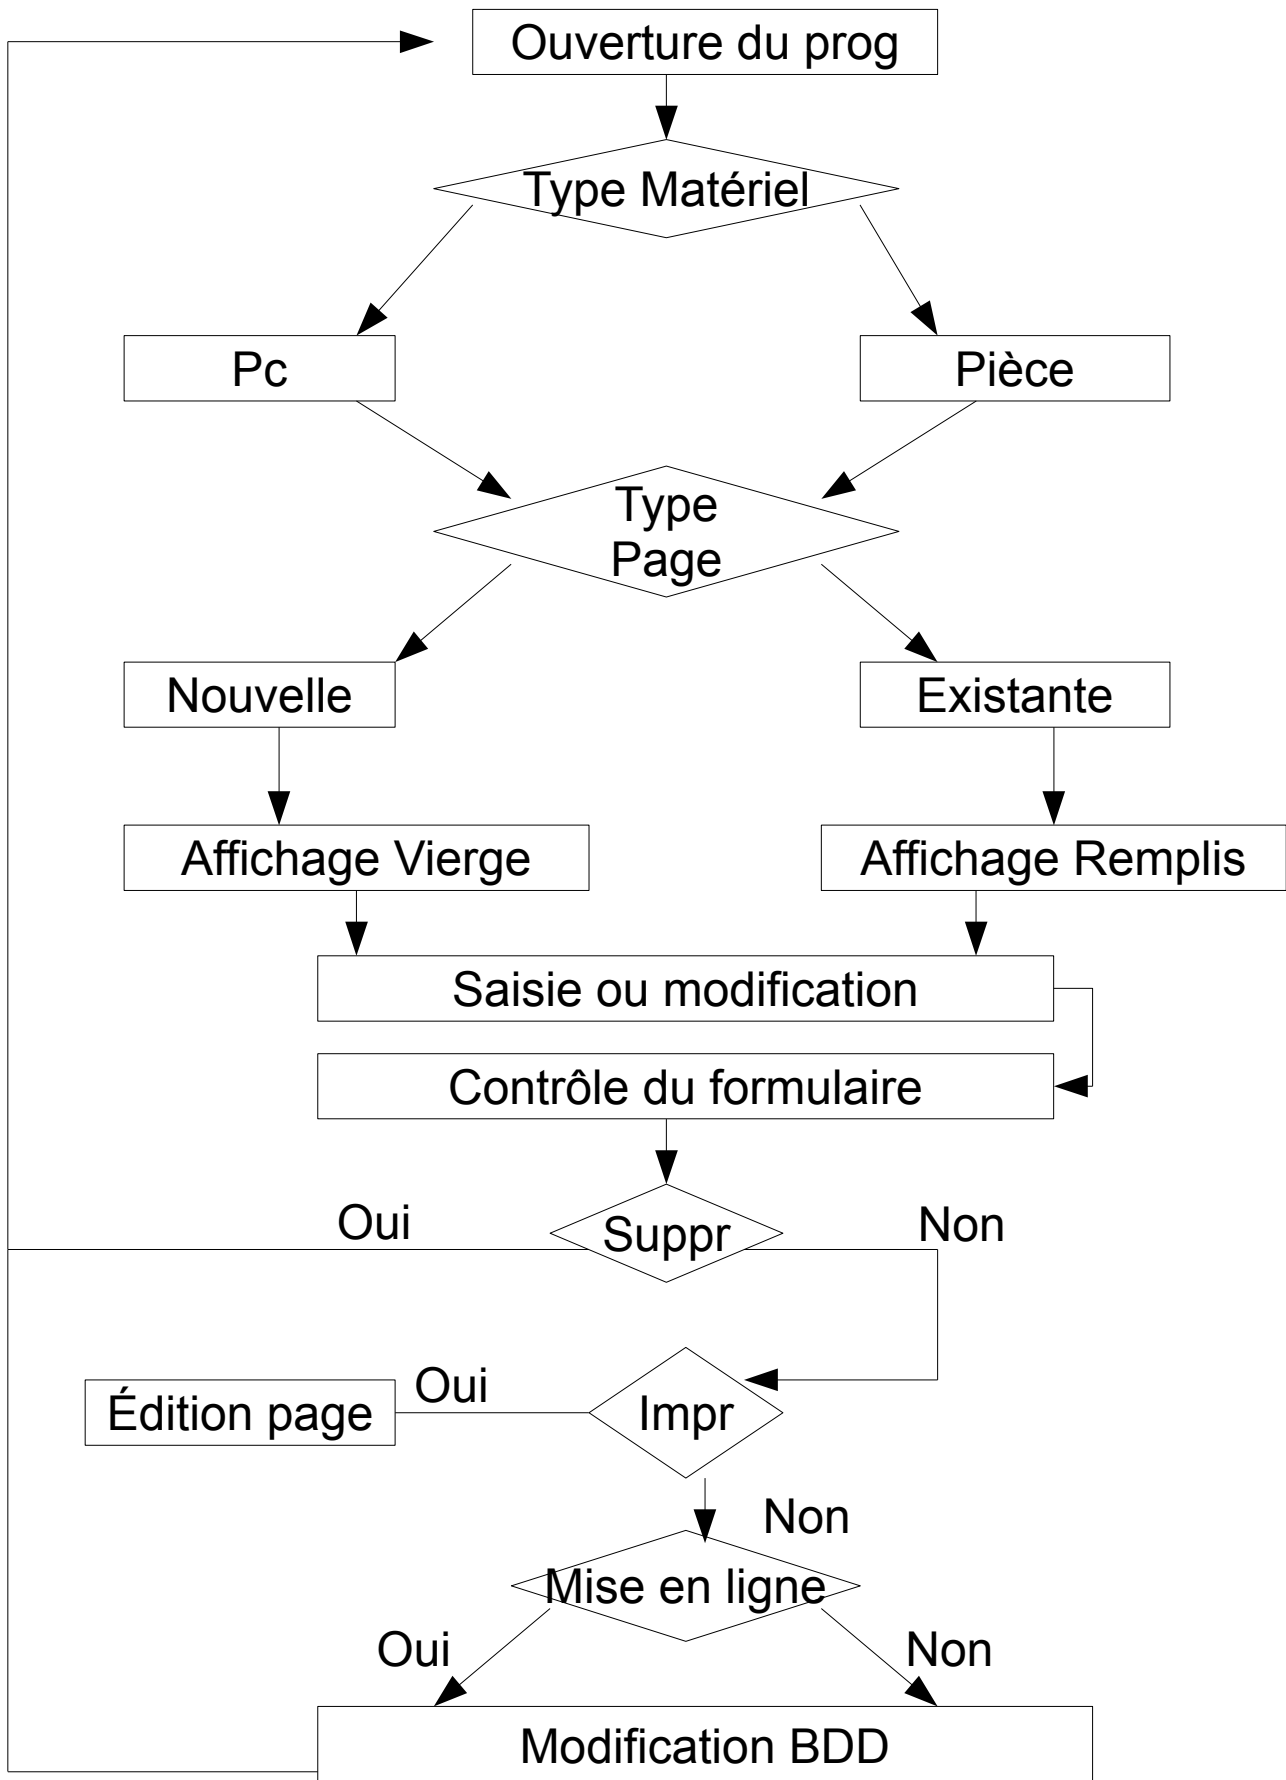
Ouverture du prog

Type Matériel

Pc

Pièce

Type Page

Nouvelle

Existante

Affichage Vierge

Affichage Remplis

Saisie ou modification

Contrôle du formulaire

Oui

Suppr

Non

Édition page

Oui

Impr

Non

Mise en ligne

Oui

Non

Modification BDD